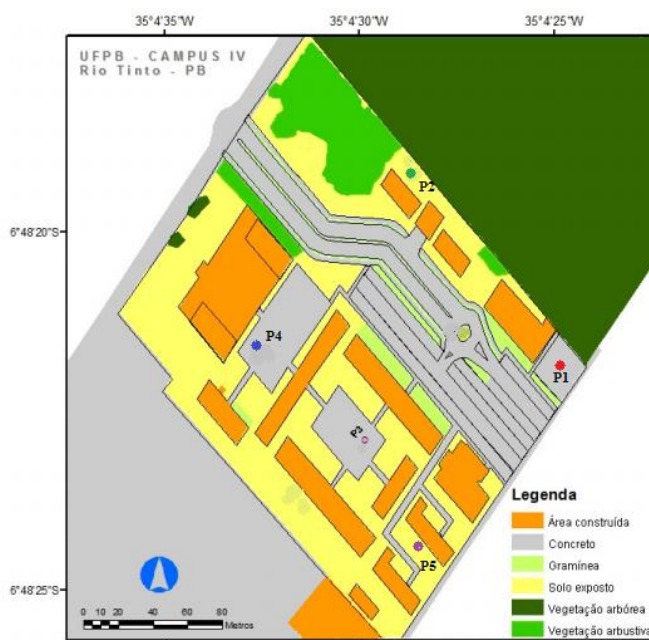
35°4'35"W
35°4'30"W
35°4'25"W

UFPB - CAMPUS IV
Rio Tinto - PB

6°48'20"S
6°48'25"S

P2
P4
P1
P3
P5

Legenda
Área construída
Concreto
Gramínea
Solo exposto
Vegetação arbórea
Vegetação arbustiva

0 10 20 40 60 80
Metros